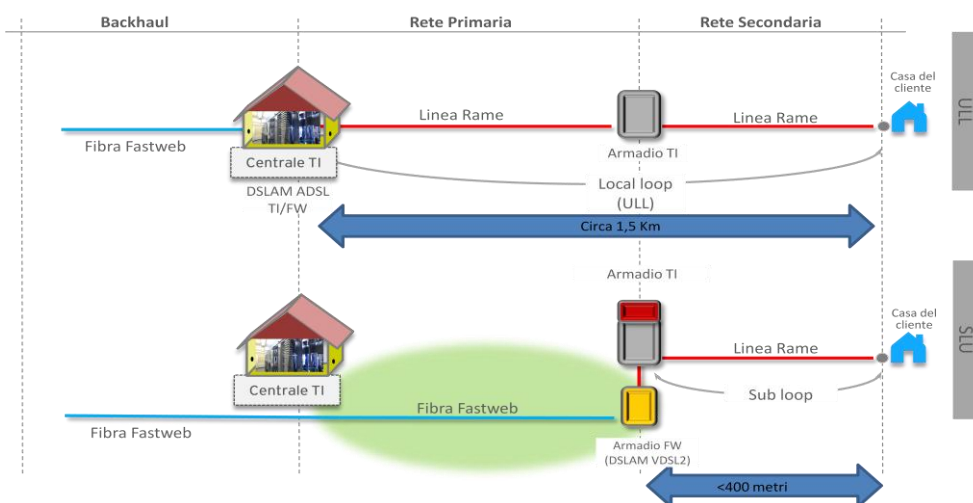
Backhaul

Rete Primaria

Rete Secondaria

ULL

Casa del cliente

Linea Rame

Linea Rame

Fibra Fastweb

Centrale TI

Armadio TI

DSLAM ADSL TI/FW

Local loop (ULL)

Circa 1,5 Km

Armadio TI

SLU

Casa del cliente

Linea Rame

Centrale TI

Sub loop

Fibra Fastweb

Fibra Fastweb

Armadio FW (DSLAM VDSL2)

<400 metri